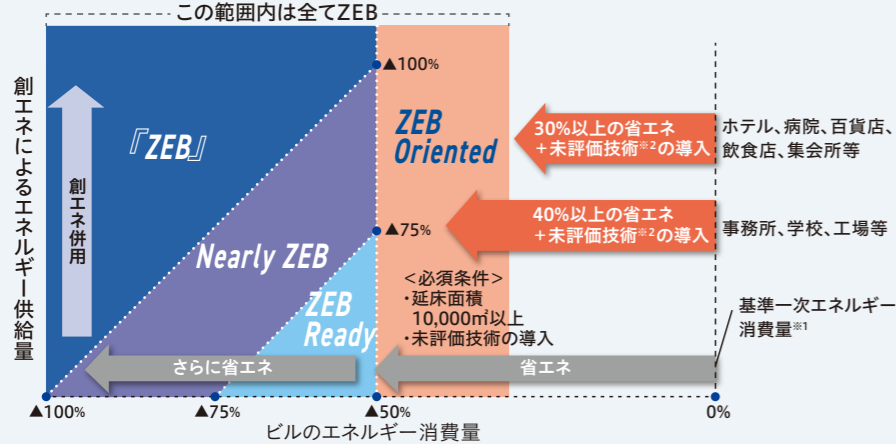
この範囲内は全てZEB

創エネによるエネルギー供給量

創エネ併用

『ZEB』

Nearly ZEB

ZEB Ready

ZEB Oriented

▲100%

▲75%

30%以上の省エネ
+未評価技術※2の導入

ホテル、病院、百貨店、飲食店、集会所等

40%以上の省エネ
+未評価技術※2の導入

事務所、学校、工場等

<必須条件>
・延床面積
10,000㎡以上
・未評価技術の導入

基準一次エネルギー消費量※1

さらに省エネ

省エネ

▲100%

▲75%

▲50%

0%

ビルのエネルギー消費量